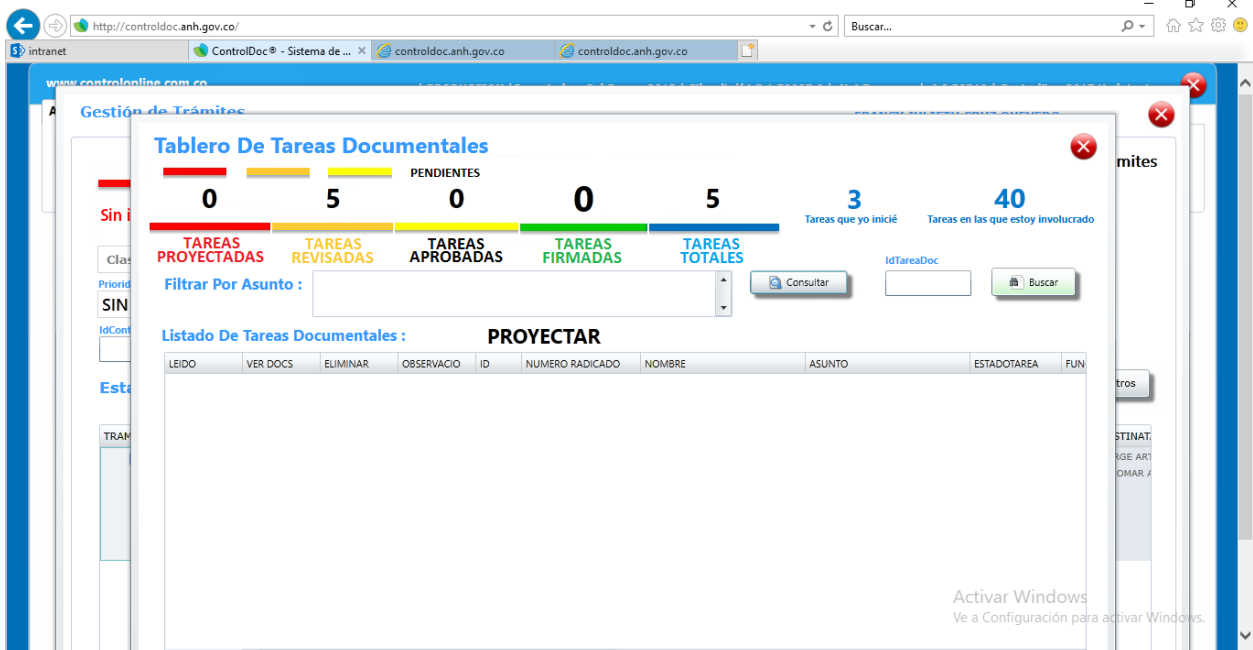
http://controldoc.anh.gov.co/
Buscar...
intranet
ControlDoc® - Sistema de ...
controldoc.anh.gov.co
controldoc.anh.gov.co
www.controlonline.com.co
Gestión de Trámites
Sin i
Clas
Priorid
SIN
IdCont
Esta
TRAM
mites
tros
STINAT.
RGE ART
OMAR A

Tablero De Tareas Documentales
PENDIENTES
0
5
0
0
5
TAREAS PROYECTADAS
TAREAS REVISADAS
TAREAS APROBADAS
TAREAS FIRMADAS
TAREAS TOTALES
3
Tareas que yo inicié
40
Tareas en las que estoy involucrado
Filtrar Por Asunto :
Consultar
IdTareaDoc
Buscar
Listado De Tareas Documentales :
PROYECTAR

| LEIDO | VER DOCS | ELIMINAR | OBSERVACIO | ID | NUMERO RADICADO | NOMBRE | ASUNTO | ESTADOTAREA | FUN |
|---|---|---|---|---|---|---|---|---|---|

Activar Windows
Ve a Configuración para activar Windows.